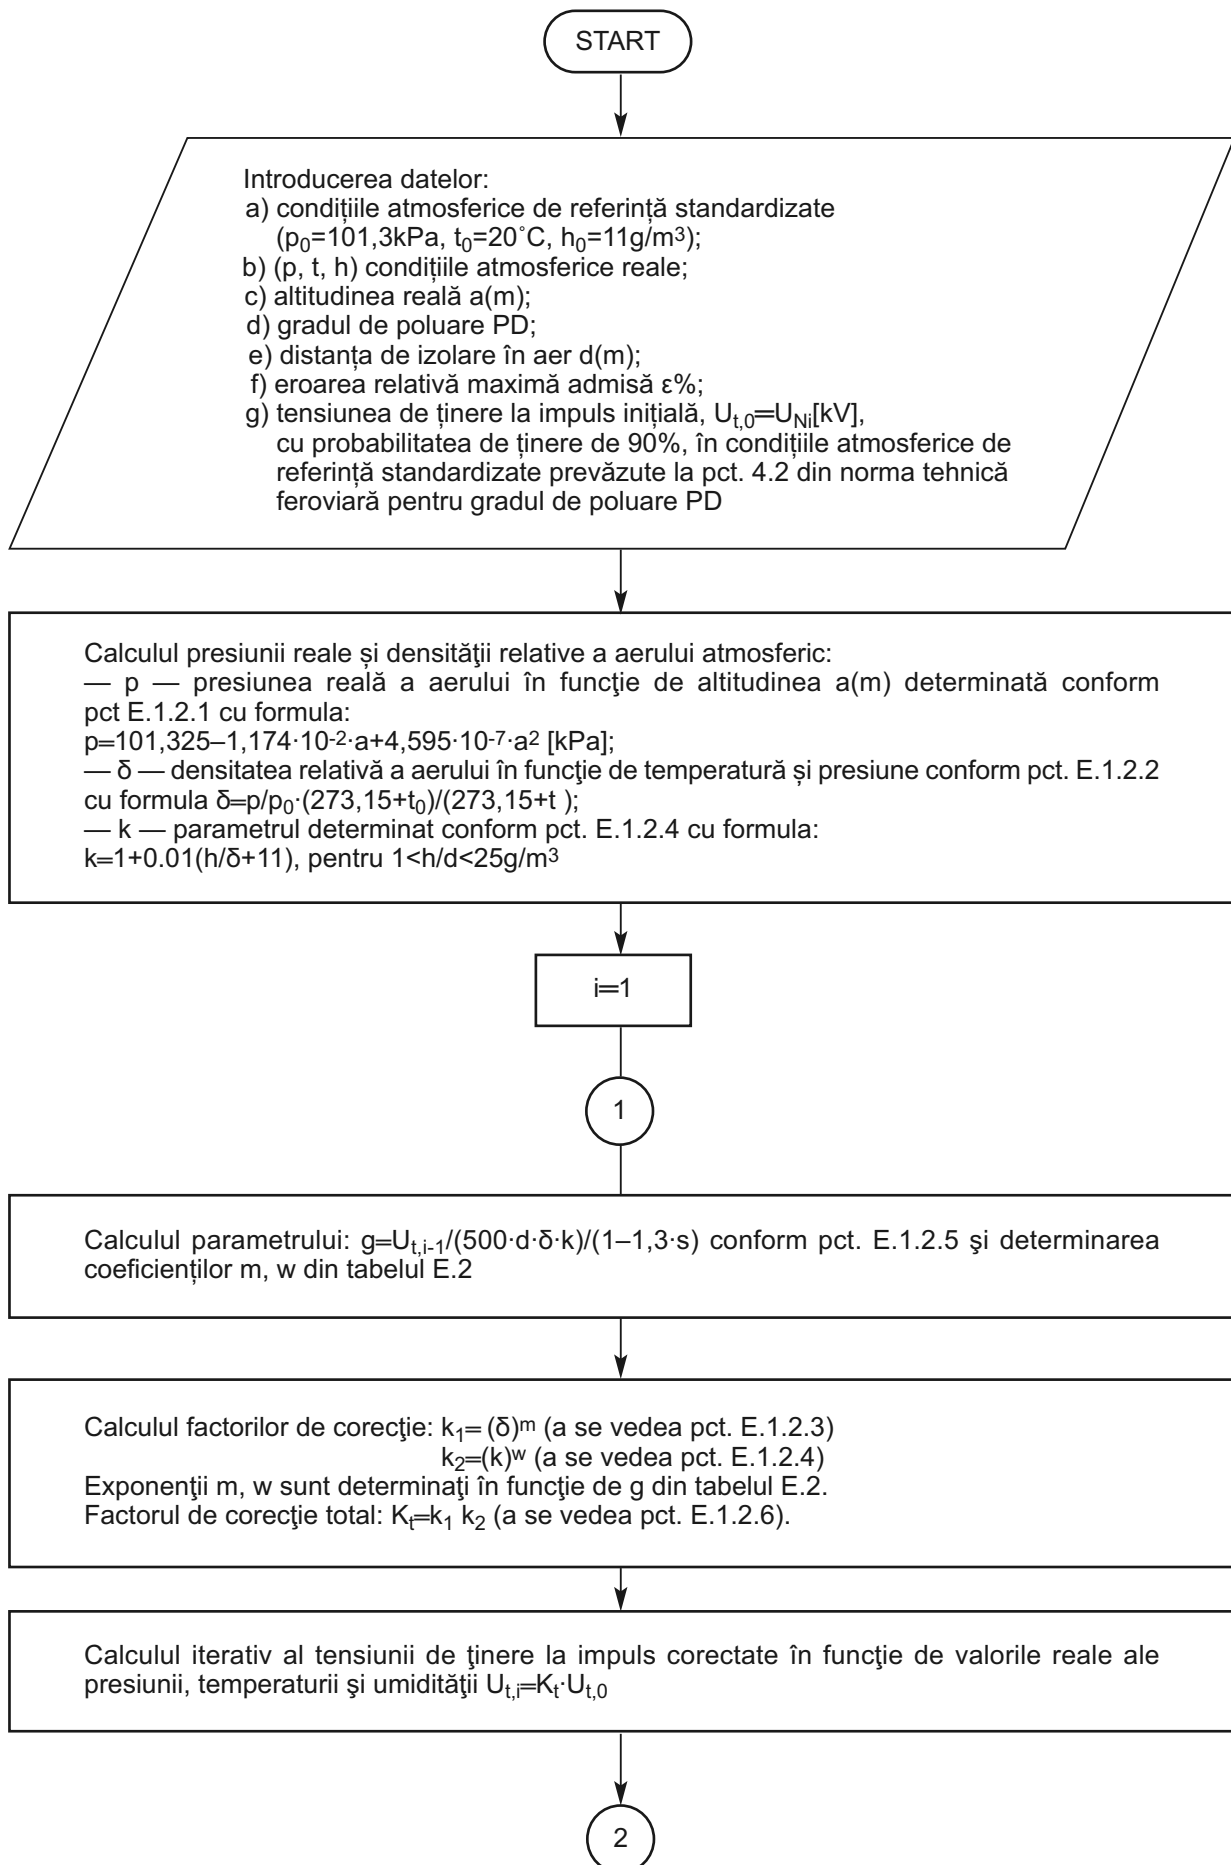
START

Introducerea datelor:
a) condițiile atmosferice de referință standardizate ($p_0$=101,3kPa, $t_0$=20˚C, $h_0$=11g/m$^3$);
b) (p, t, h) condițiile atmosferice reale;
c) altitudinea reală a(m);
d) gradul de poluare PD;
e) distanța de izolare în aer d(m);
f) eroarea relativă maximă admisă ε%;
g) tensiunea de ținere la impuls inițială, $U_{t,0}$=$U_{Ni}$[kV], cu probabilitatea de ținere de 90%, în condițiile atmosferice de referință standardizate prevăzute la pct. 4.2 din norma tehnică feroviară pentru gradul de poluare PD

Calculul presiunii reale și densităţii relative a aerului atmosferic:
— p — presiunea reală a aerului în funcţie de altitudinea a(m) determinată conform pct E.1.2.1 cu formula:
p=101,325–1,174·$10^{-2}$·a+4,595·$10^{-7}$·$a^2$ [kPa];
— δ — densitatea relativă a aerului în funcție de temperatură și presiune conform pct. E.1.2.2 cu formula δ=p/$p_0$·(273,15+$t_0$)/(273,15+t );
— k — parametrul determinat conform pct. E.1.2.4 cu formula:
k=1+0.01(h/δ+11), pentru 1<h/d<25g/m$^3$

i=1

1

Calculul parametrului: g=$U_{t,i-1}$/(500·d·δ·k)/(1–1,3·s) conform pct. E.1.2.5 şi determinarea coeficienților m, w din tabelul E.2

Calculul factorilor de corecţie: $k_1$= $(δ)^m$ (a se vedea pct. E.1.2.3)
$k_2$=$(k)^w$ (a se vedea pct. E.1.2.4)
Exponenţii m, w sunt determinaţi în funcţie de g din tabelul E.2.
Factorul de corecţie total: $K_t$=$k_1$ $k_2$ (a se vedea pct. E.1.2.6).

Calculul iterativ al tensiunii de ţinere la impuls corectate în funcţie de valorile reale ale presiunii, temperaturii şi umidităţii $U_{t,i}$=$K_t$·$U_{t,0}$

2